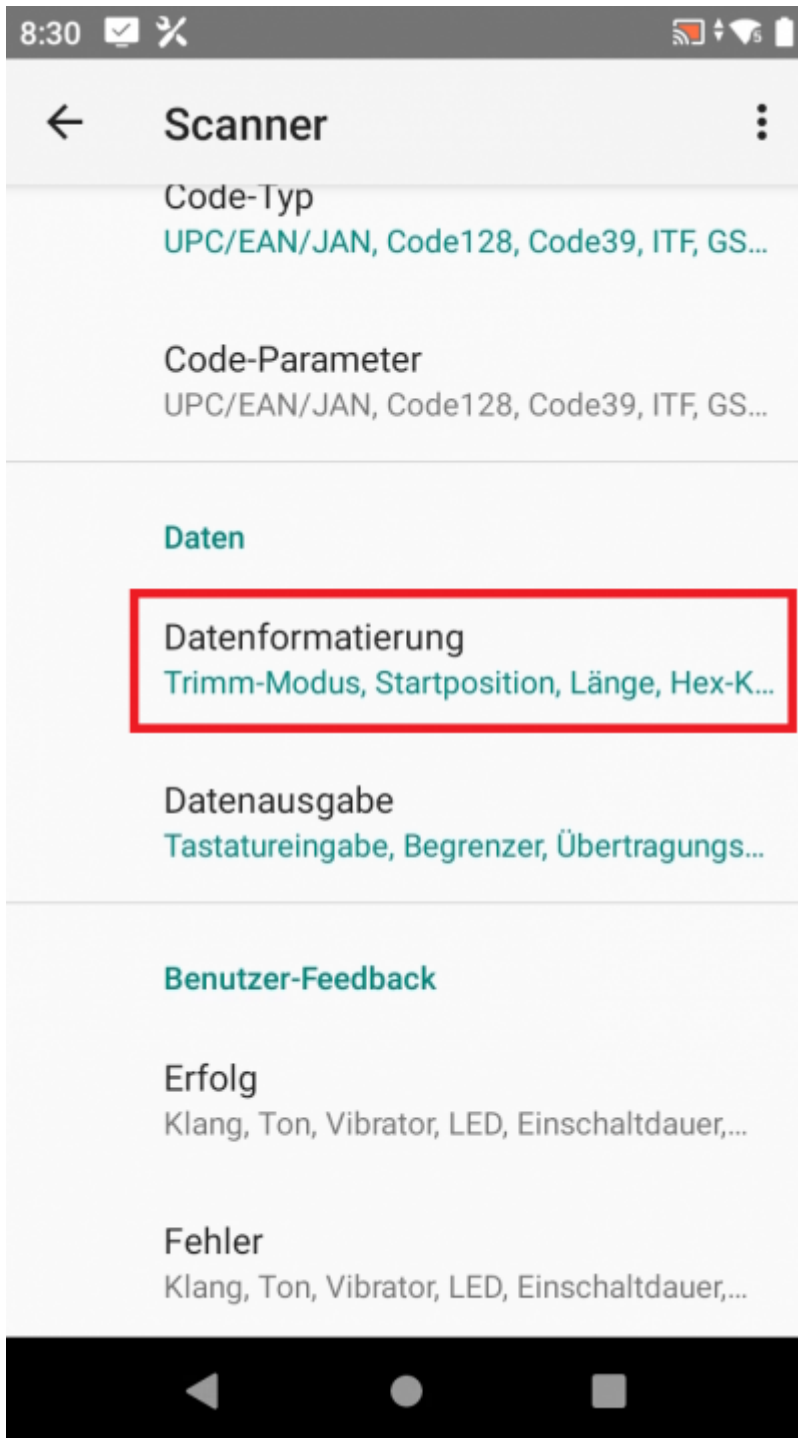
8:30

Scanner

Code-Typ
UPC/EAN/JAN, Code128, Code39, ITF, GS...

Code-Parameter
UPC/EAN/JAN, Code128, Code39, ITF, GS...

Daten

Datenformatierung
Trimm-Modus, Startposition, Länge, Hex-K...

Datenausgabe
Tastatureingabe, Begrenzer, Übertragungs...

Benutzer-Feedback

Erfolg
Klang, Ton, Vibrator, LED, Einschaltdauer,...

Fehler
Klang, Ton, Vibrator, LED, Einschaltdauer,...